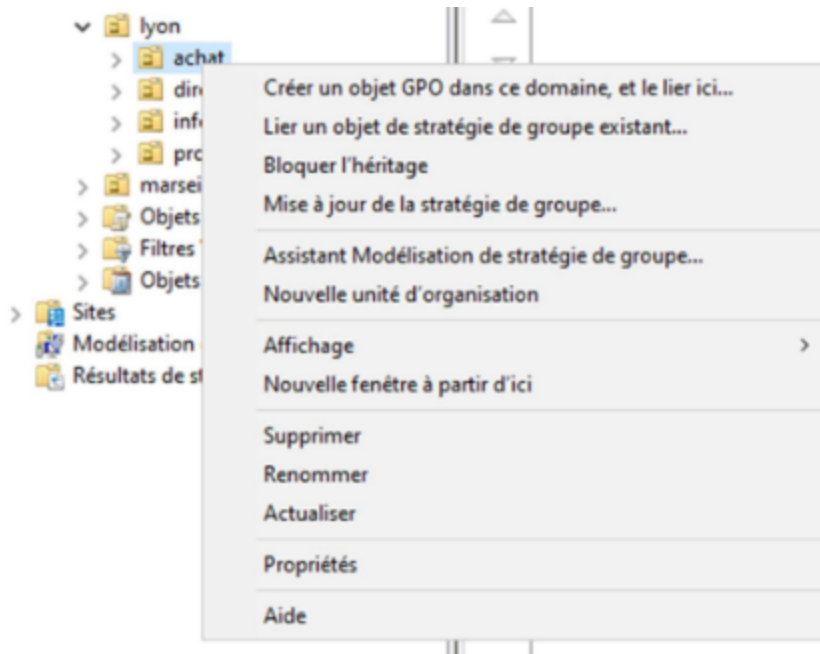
lyon
achat
dir
inf
pro
marsei
Objets
Filtres
Objets
Sites
Modélisation
Résultats de st

Créer un objet GPO dans ce domaine, et le lier ici...
Lier un objet de stratégie de groupe existant...
Bloquer l'héritage
Mise à jour de la stratégie de groupe...
Assistant Modélisation de stratégie de groupe...
Nouvelle unité d'organisation
Affichage
Nouvelle fenêtre à partir d'ici
Supprimer
Renommer
Actualiser
Propriétés
Aide